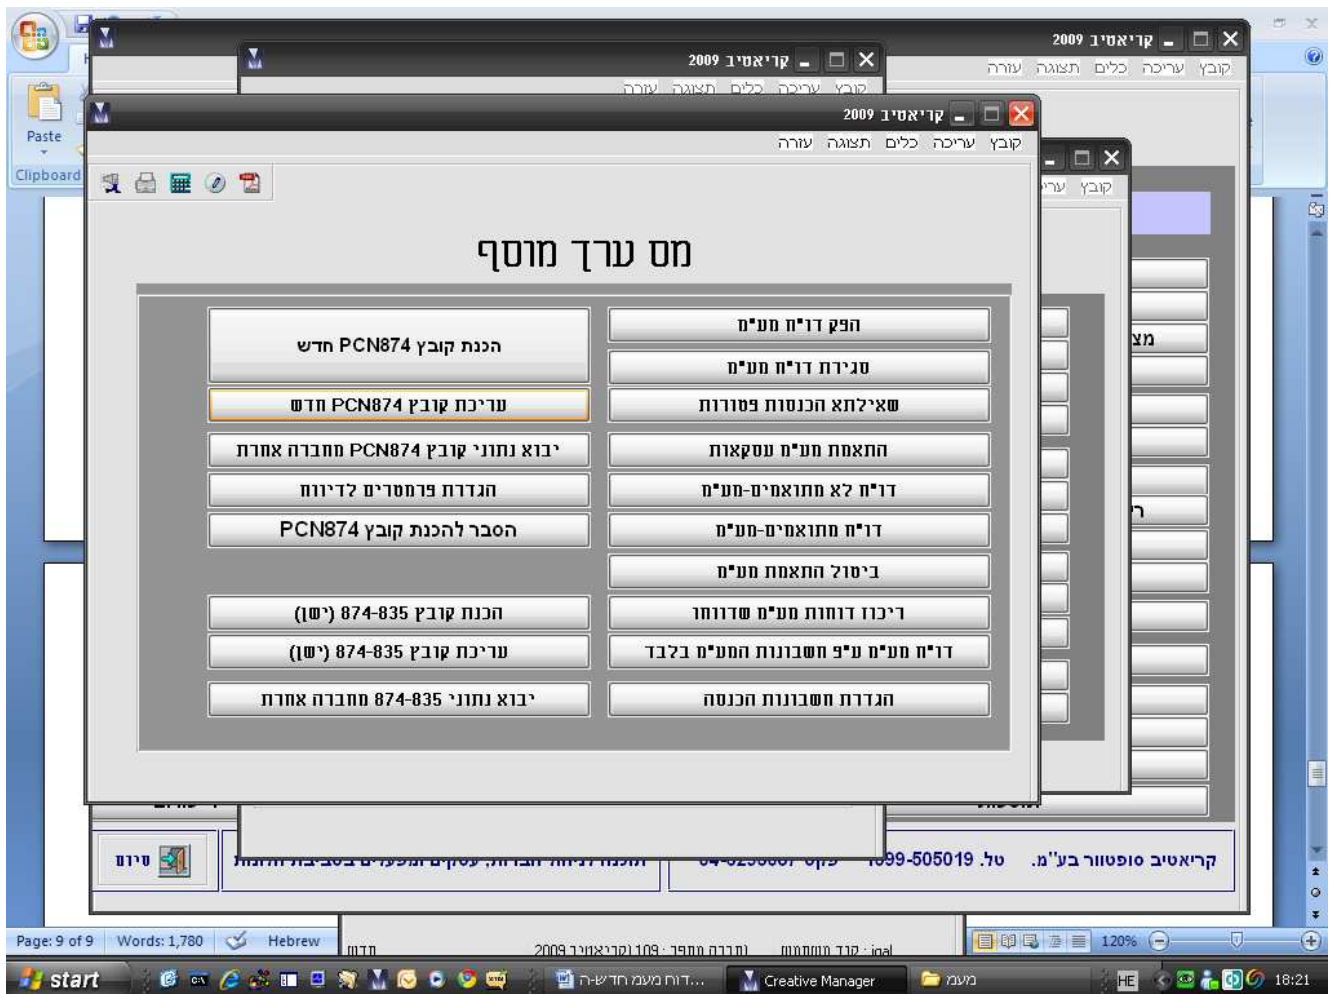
קריאטיב 2009
קובץ עריכה כלים תצוגה עזרה
קריאטיב 2009
קובץ עריכה כלים תצוגה עזרה
קריאטיב 2009
קובץ עריכה כלים תצוגה עזרה
Paste
Clipboard

מס ערך מוסף

| הפק דו"ח מע"מ | הכנת קובץ PCN874 חדש |
|---|---|
| סגירת דו"ח מע"מ | |
| שאילתא הכנסות פטורות | עריכת קובץ PCN874 חדש |
| התאמת מע"מ עסקאות | יבוא נתוני קובץ PCN874 מחברה אחרת |
| דו"ח אי התאמות-מע"מ | הגדרת פרמטרים לדיווח |
| דו"ח התאמות-מע"מ | הסבר להכנת קובץ PCN874 |
| ביטול התאמת מע"מ | |
| ריכוז דוחות מע"מ שדווחו | הכנת קובץ 874-835 (ישן) |
| דו"ח מע"מ ע"פ חשבונות המע"מ בלבד | עריכת קובץ 874-835 (ישן) |
| הגדרת חשבונות הכנסה | יבוא נתוני 874-835 מחברה אחרת |

מצ
ר
קריאטיב סופטוור בע"מ. טל. 1099-505019
סיום
Page: 9 of 9 Words: 1,780 Hebrew
120%
start
דוח מעמ חדש-ה...
Creative Manager
מעמ
HE
18:21